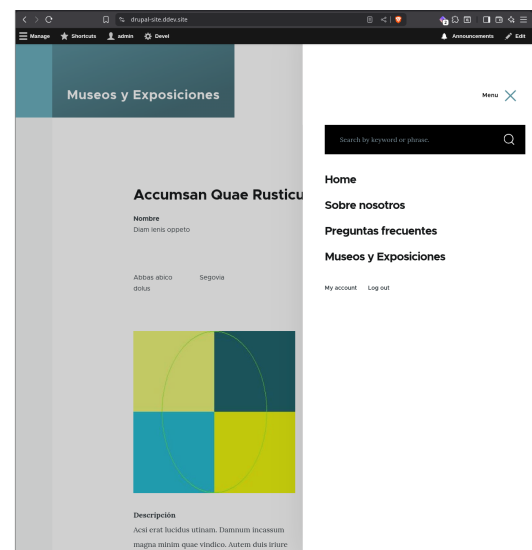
drupal-site.ddev.site

Manage Shortcuts admin Devel Announcements Edit

Museos y Exposiciones

Menu

Search by keyword or phrase.

Home

Sobre nosotros

Preguntas frecuentes

Museos y Exposiciones

My account Log out

Accumsan Quae Rusticu

Nombre
Diam ienis oppeto

Abbas abico dolus

Segovia

Descripción
Acsi erat lucidus utinam. Damnum incassum magna minim quae vindico. Autem duis iriure